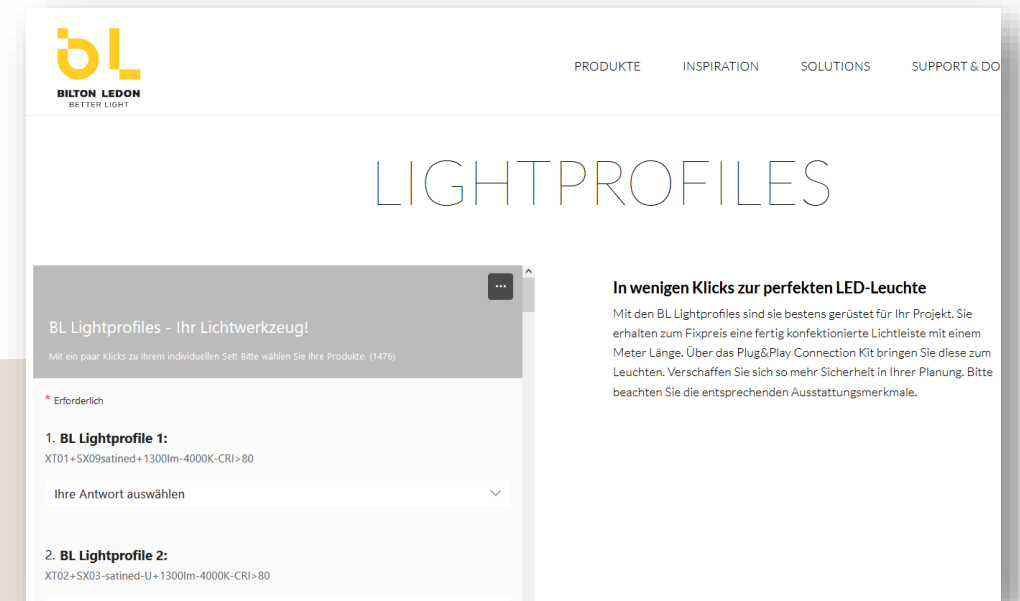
BL
BILTON LEDON
BETTER LIGHT

PRODUKTE INSPIRATION SOLUTIONS SUPPORT & DO

LIGHTPROFILES

...

BL Lightprofiles - Ihr Lichtwerkzeug!

Mit ein paar Klicks zu Ihrem individuellen Set! Bitte wählen Sie Ihre Produkte. (1476)

* Erforderlich

1. BL Lightprofile 1:
XT01+SX09satined+1300lm-4000K-CRI>80

Ihre Antwort auswählen

2. BL Lightprofile 2:
XT02+SX03-satined-U+1300lm-4000K-CRI>80

In wenigen Klicks zur perfekten LED-Leuchte

Mit den BL Lightprofiles sind sie bestens gerüstet für Ihr Projekt. Sie erhalten zum Fixpreis eine fertig konfektionierte Lichtleiste mit einem Meter Länge. Über das Plug&Play Connection Kit bringen Sie diese zum Leuchten. Verschaffen Sie sich so mehr Sicherheit in Ihrer Planung. Bitte beachten Sie die entsprechenden Ausstattungsmerkmale.